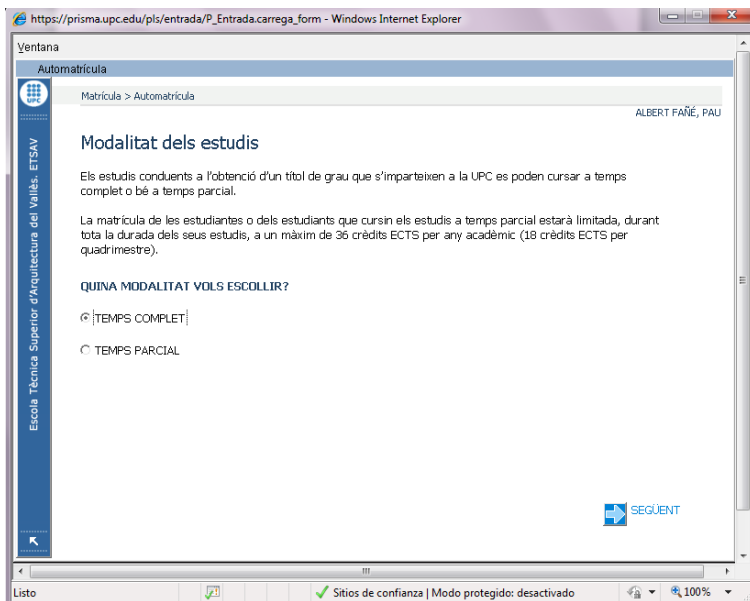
https://prisma.upc.edu/pls/entrada/P_Entrada.carrega_form - Windows Internet Explorer

Ventana

Automatrícula

UPC

Escola Tècnica Superior d'Arquitectura del Vallès. ETSAV

Matrícula > Automatrícula

ALBERT FAÑÉ, PAU

Modalitat dels estudis

Els estudis conduents a l'obtenció d'un títol de grau que s'imparteixen a la UPC es poden cursar a temps complet o bé a temps parcial.

La matrícula de les estudiantes o dels estudiants que cursin els estudis a temps parcial estarà limitada, durant tota la durada dels seus estudis, a un màxim de 36 crèdits ECTS per any acadèmic (18 crèdits ECTS per quadrimestre).

QUINA MODALITAT VOLS ESCOLLIR?

TEMPS COMPLET

TEMPS PARCIAL

SEGÜENT

Listo

Sitios de confianza | Modo protegido: desactivado

100%